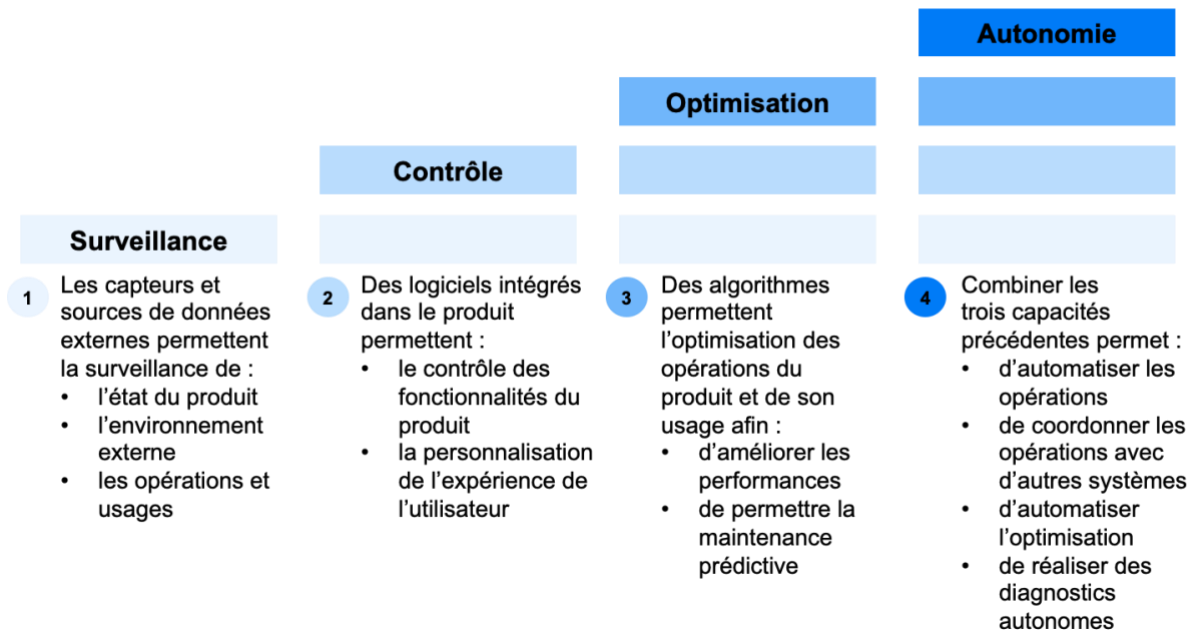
Autonomie

Optimisation

Contrôle

Surveillance

1 Les capteurs et sources de données externes permettent la surveillance de :
- l’état du produit
- l’environnement externe
- les opérations et usages

2 Des logiciels intégrés dans le produit permettent :
- le contrôle des fonctionnalités du produit
- la personnalisation de l’expérience de l’utilisateur

3 Des algorithmes permettent l’optimisation des opérations du produit et de son usage afin :
- d’améliorer les performances
- de permettre la maintenance prédictive

4 Combiner les trois capacités précédentes permet :
- d’automatiser les opérations
- de coordonner les opérations avec d’autres systèmes
- d’automatiser l’optimisation
- de réaliser des diagnostics autonomes